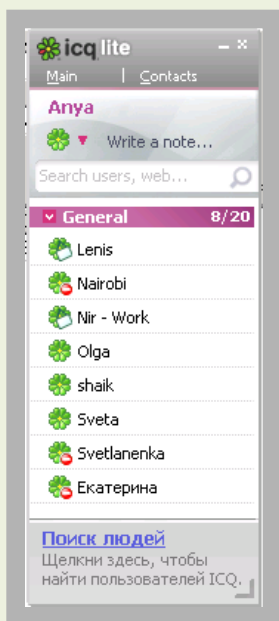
icq lite

Main | Contacts

Anya

Write a note...

Search users, web...

General 8/20

Lenis

Nairobi

Nir - Work

Olga

shaik

Sveta

Svetlanenka

Екатерина

Поиск людей

Щелкни здесь, чтобы найти пользователей ICQ.